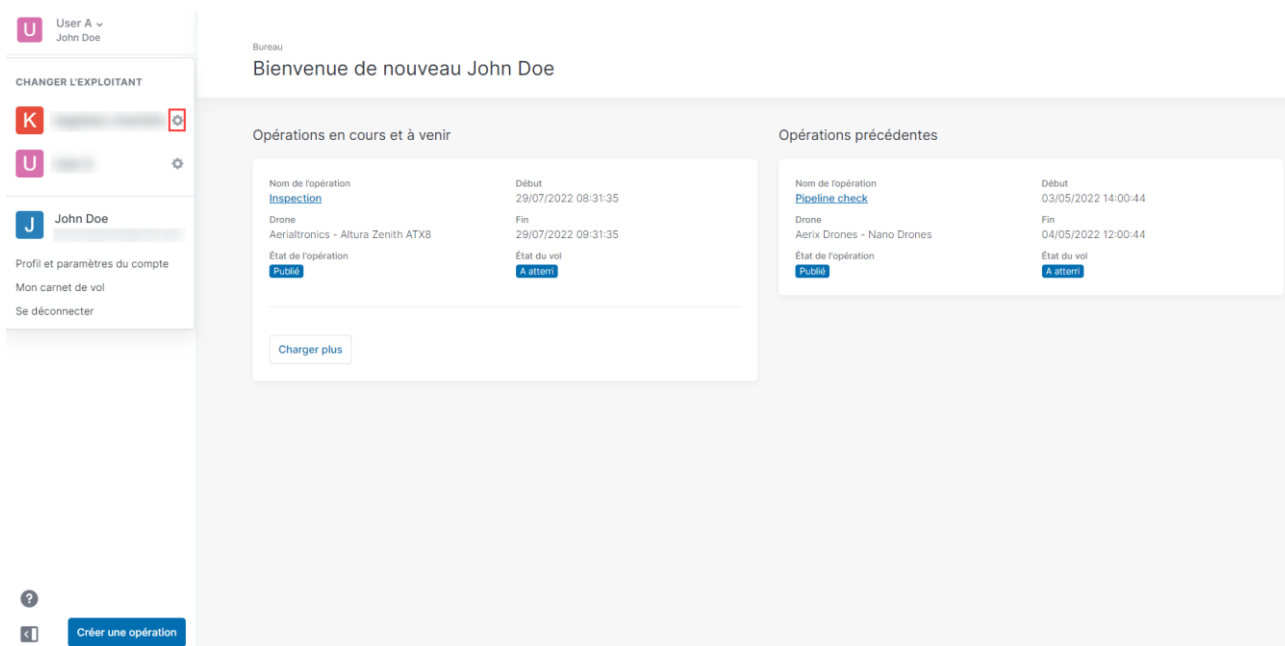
U User A
John Doe

CHANGER L'EXPLOITANT

K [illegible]

U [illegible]

J John Doe
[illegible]

Profil et paramètres du compte
Mon carnet de vol
Se déconnecter

Créer une opération

Bureau
Bienvenue de nouveau John Doe

Opérations en cours et à venir

Nom de l'opération
Inspection
Drone
Aerialtronics - Altura Zenith ATX8
État de l'opération
Publié

Début
29/07/2022 08:31:35
Fin
29/07/2022 09:31:35
État du vol
A atterri

Charger plus

Opérations précédentes

Nom de l'opération
Pipeline check
Drone
Aerix Drones - Nano Drones
État de l'opération
Publié

Début
03/05/2022 14:00:44
Fin
04/05/2022 12:00:44
État du vol
A atterri